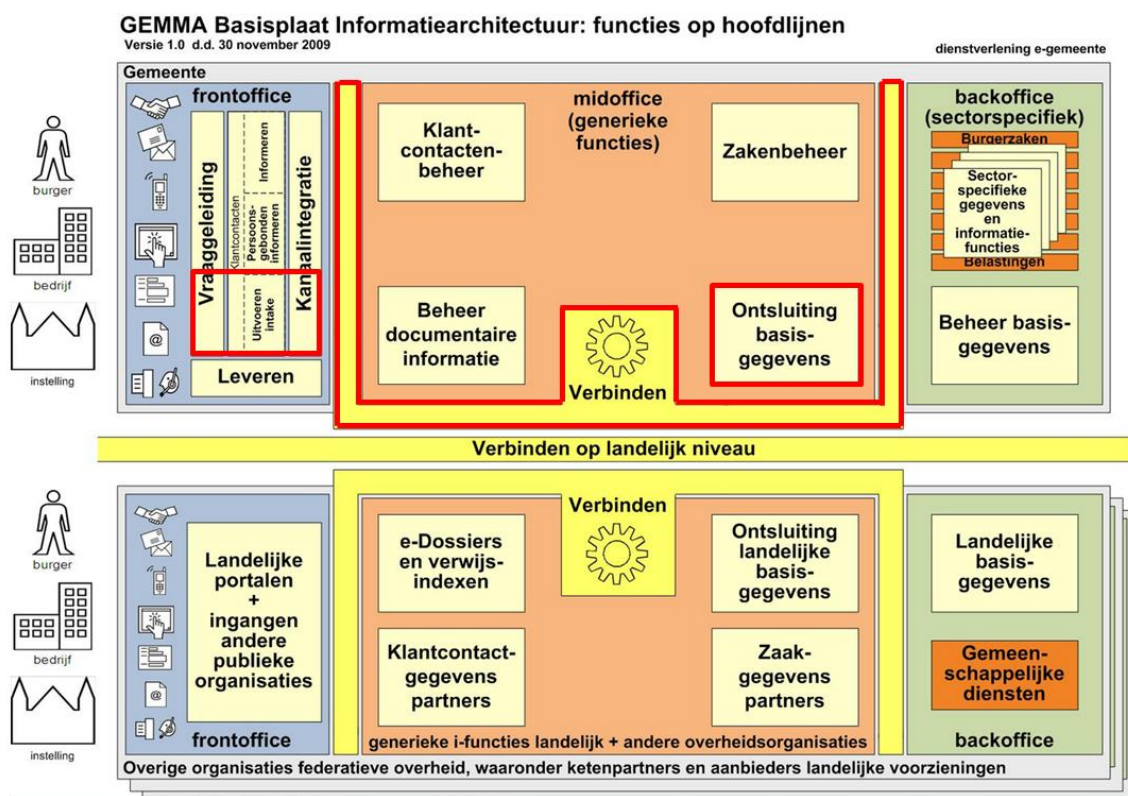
GEMMA Basisplaat Informatiearchitectuur: functies op hoofdlijnen
Versie 1.0 d.d. 30 november 2009

dienstverlening e-gemeente

Gemeente

burger

bedrijf

instelling

frontoffice

Vraaggeleiding

Klantcontacten

Informeren

Persoonsgebonden informeren

Uitvoeren intake

Kanaalintegratie

Leveren

midoffice (generieke functies)

Klantcontactenbeheer

Zakenbeheer

Beheer documentaire informatie

Verbinden

Ontsluiting basisgegevens

backoffice (sectorspecifiek)

Burgerzaken

Sectorspecifieke gegevens en informatiefuncties

Belastingen

Beheer basisgegevens

Verbinden op landelijk niveau

burger

bedrijf

instelling

Landelijke portalen + ingangen andere publieke organisaties

frontoffice

Verbinden

e-Dossiers en verwijsindexen

Ontsluiting landelijke basisgegevens

Klantcontactgegevens partners

Zaakgegevens partners

generieke i-functies landelijk + andere overheidsorganisaties

Landelijke basisgegevens

Gemeenschappelijke diensten

backoffice

Overige organisaties federatieve overheid, waaronder ketenpartners en aanbieders landelijke voorzieningen